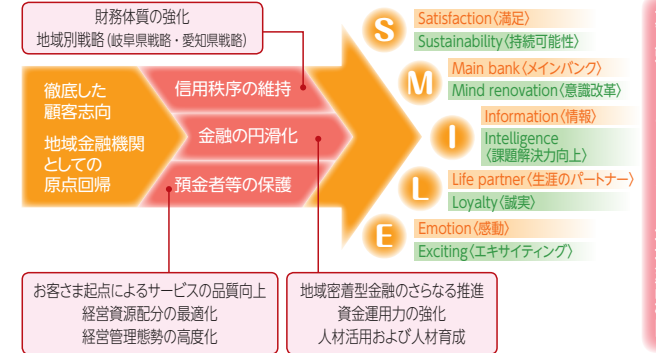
財務体質の強化
地域別戦略（岐阜県戦略・愛知県戦略）

徹底した顧客志向

地域金融機関としての原点回帰

信用秩序の維持

金融の円滑化

預金者等の保護

S
Satisfaction（満足）
Sustainability（持続可能性）

M
Main bank（メインバンク）
Mind renovation（意識改革）

I
Information（情報）
Intelligence（課題解決力向上）

L
Life partner（生涯のパートナー）
Loyalty（誠実）

E
Emotion（感動）
Exciting（エキサイティング）

お客さま起点によるサービスの品質向上
経営資源配分の最適化
経営管理態勢の高度化

地域密着型金融のさらなる推進
資金運用力の強化
人材活用および人材育成